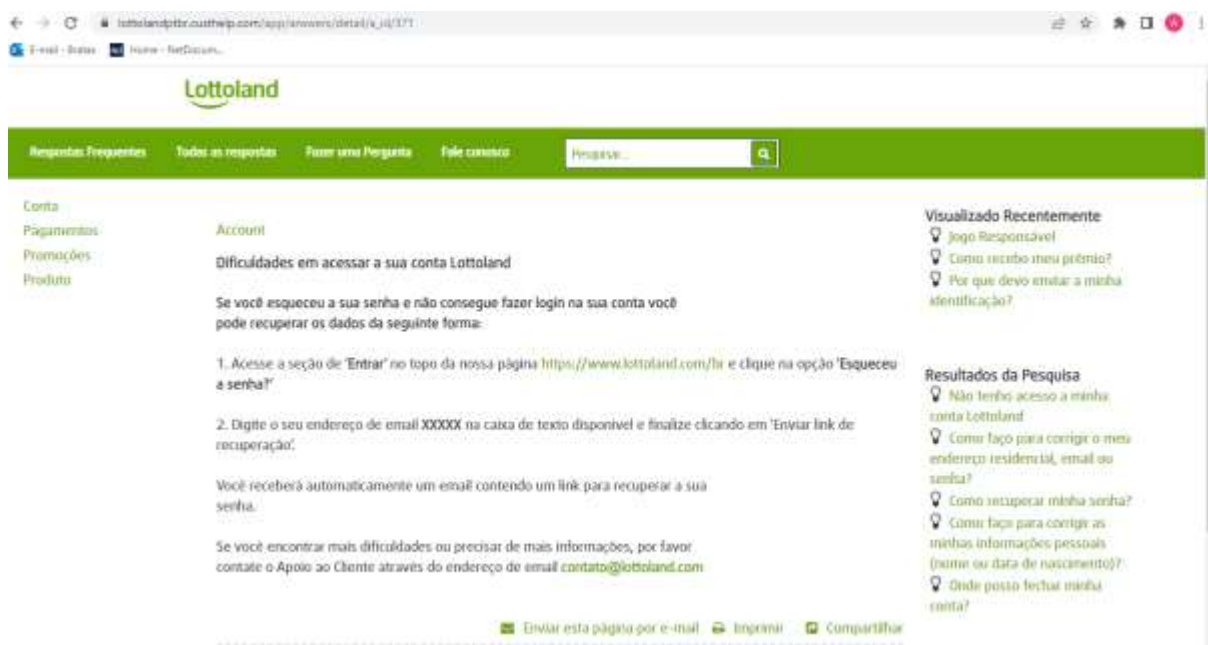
lottolandptbr.custhelp.com/app/answers/detail/a_id/371

E-mail - Bates    Home - NetDocum...

Lottoland

Respostas Frequentes    Todas as respostas    Fazer uma Pergunta    Fale conosco    Pesquisa...

Conta
Pagamentos
Promoções
Produto

Account

Dificuldades em acessar a sua conta Lottoland

Se você esqueceu a sua senha e não consegue fazer login na sua conta você pode recuperar os dados da seguinte forma:

1. Acesse a seção de 'Entrar' no topo da nossa página https://www.lottoland.com/br e clique na opção 'Esqueceu a senha?'

2. Digite o seu endereço de email XXXXX na caixa de texto disponível e finalize clicando em 'Enviar link de recuperação'.

Você receberá automaticamente um email contendo um link para recuperar a sua senha.

Se você encontrar mais dificuldades ou precisar de mais informações, por favor contate o Apoio ao Cliente através do endereço de email contato@lottoland.com

Enviar esta página por e-mail    Imprimir    Compartilhar

Visualizado Recentemente
Jogo Responsável
Como recebo meu prêmio?
Por que devo enviar a minha identificação?

Resultados da Pesquisa
Não tenho acesso a minha conta Lottoland
Como faço para corrigir o meu endereço residencial, email ou senha?
Como recuperar minha senha?
Como faço para corrigir as minhas informações pessoais (nome ou data de nascimento)?
Onde posso fechar minha conta?